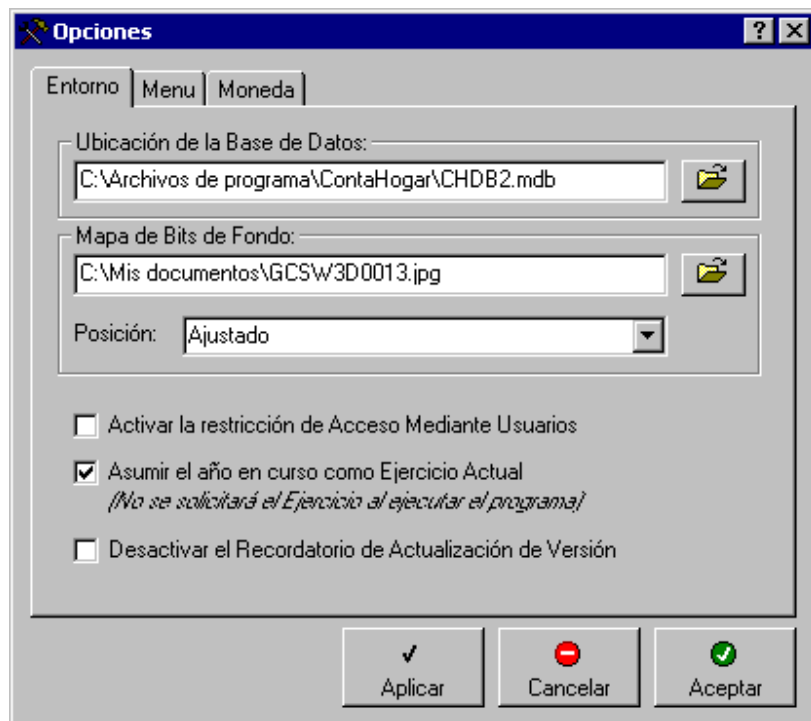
Opciones

?
X

Entorno | Menu | Moneda

Ubicación de la Base de Datos:
C:\Archivos de programa\ContaHogar\CHDB2.mdb

Mapa de Bits de Fondo:
C:\Mis documentos\GCSW3D0013.jpg

Posición: Ajustado

Activar la restricción de Acceso Mediante Usuarios

Asumir el año en curso como Ejercicio Actual
(No se solicitará el Ejercicio al ejecutar el programa)

Desactivar el Recordatorio de Actualización de Versión

Aplicar
Cancelar
Aceptar